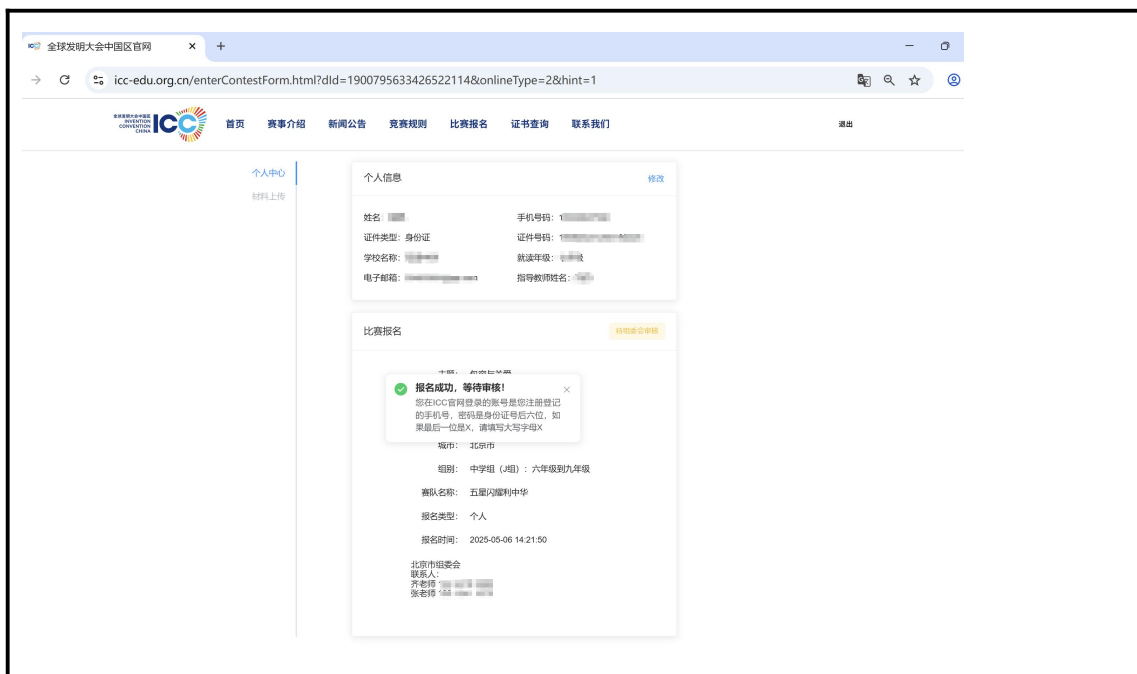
全球发明大会中国区官网 ×  +

icc-edu.org.cn/enterContestForm.html?dId=1900795633426522114&onlineType=2&hint=1

全球发明大会中国区 INVENTION CONVENTION CHINA ICC

首页 赛事介绍 新闻公告 竞赛规则 比赛报名 证书查询 联系我们

退出

个人中心

材料上传

个人信息

修改

姓名: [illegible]
手机号码: 1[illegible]
证件类型: 身份证
证件号码: 1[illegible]
学校名称: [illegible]
就读年级: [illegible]
电子邮箱: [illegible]
指导教师姓名: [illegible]

比赛报名

待组委会审核

主题: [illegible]

报名成功，等待审核!
您在ICC官网登录的账号是您注册登记的手机号，密码是身份证号后六位，如果是后一位是X，请填写大写字母X

城市: 北京市

组别: 中学组（J组）: 六年级到九年级

赛队名称: 五星闪耀利中华

报名类型: 个人

报名时间: 2025-05-06 14:21:50

北京市组委会
联系人:
齐老师 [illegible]
张老师 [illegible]